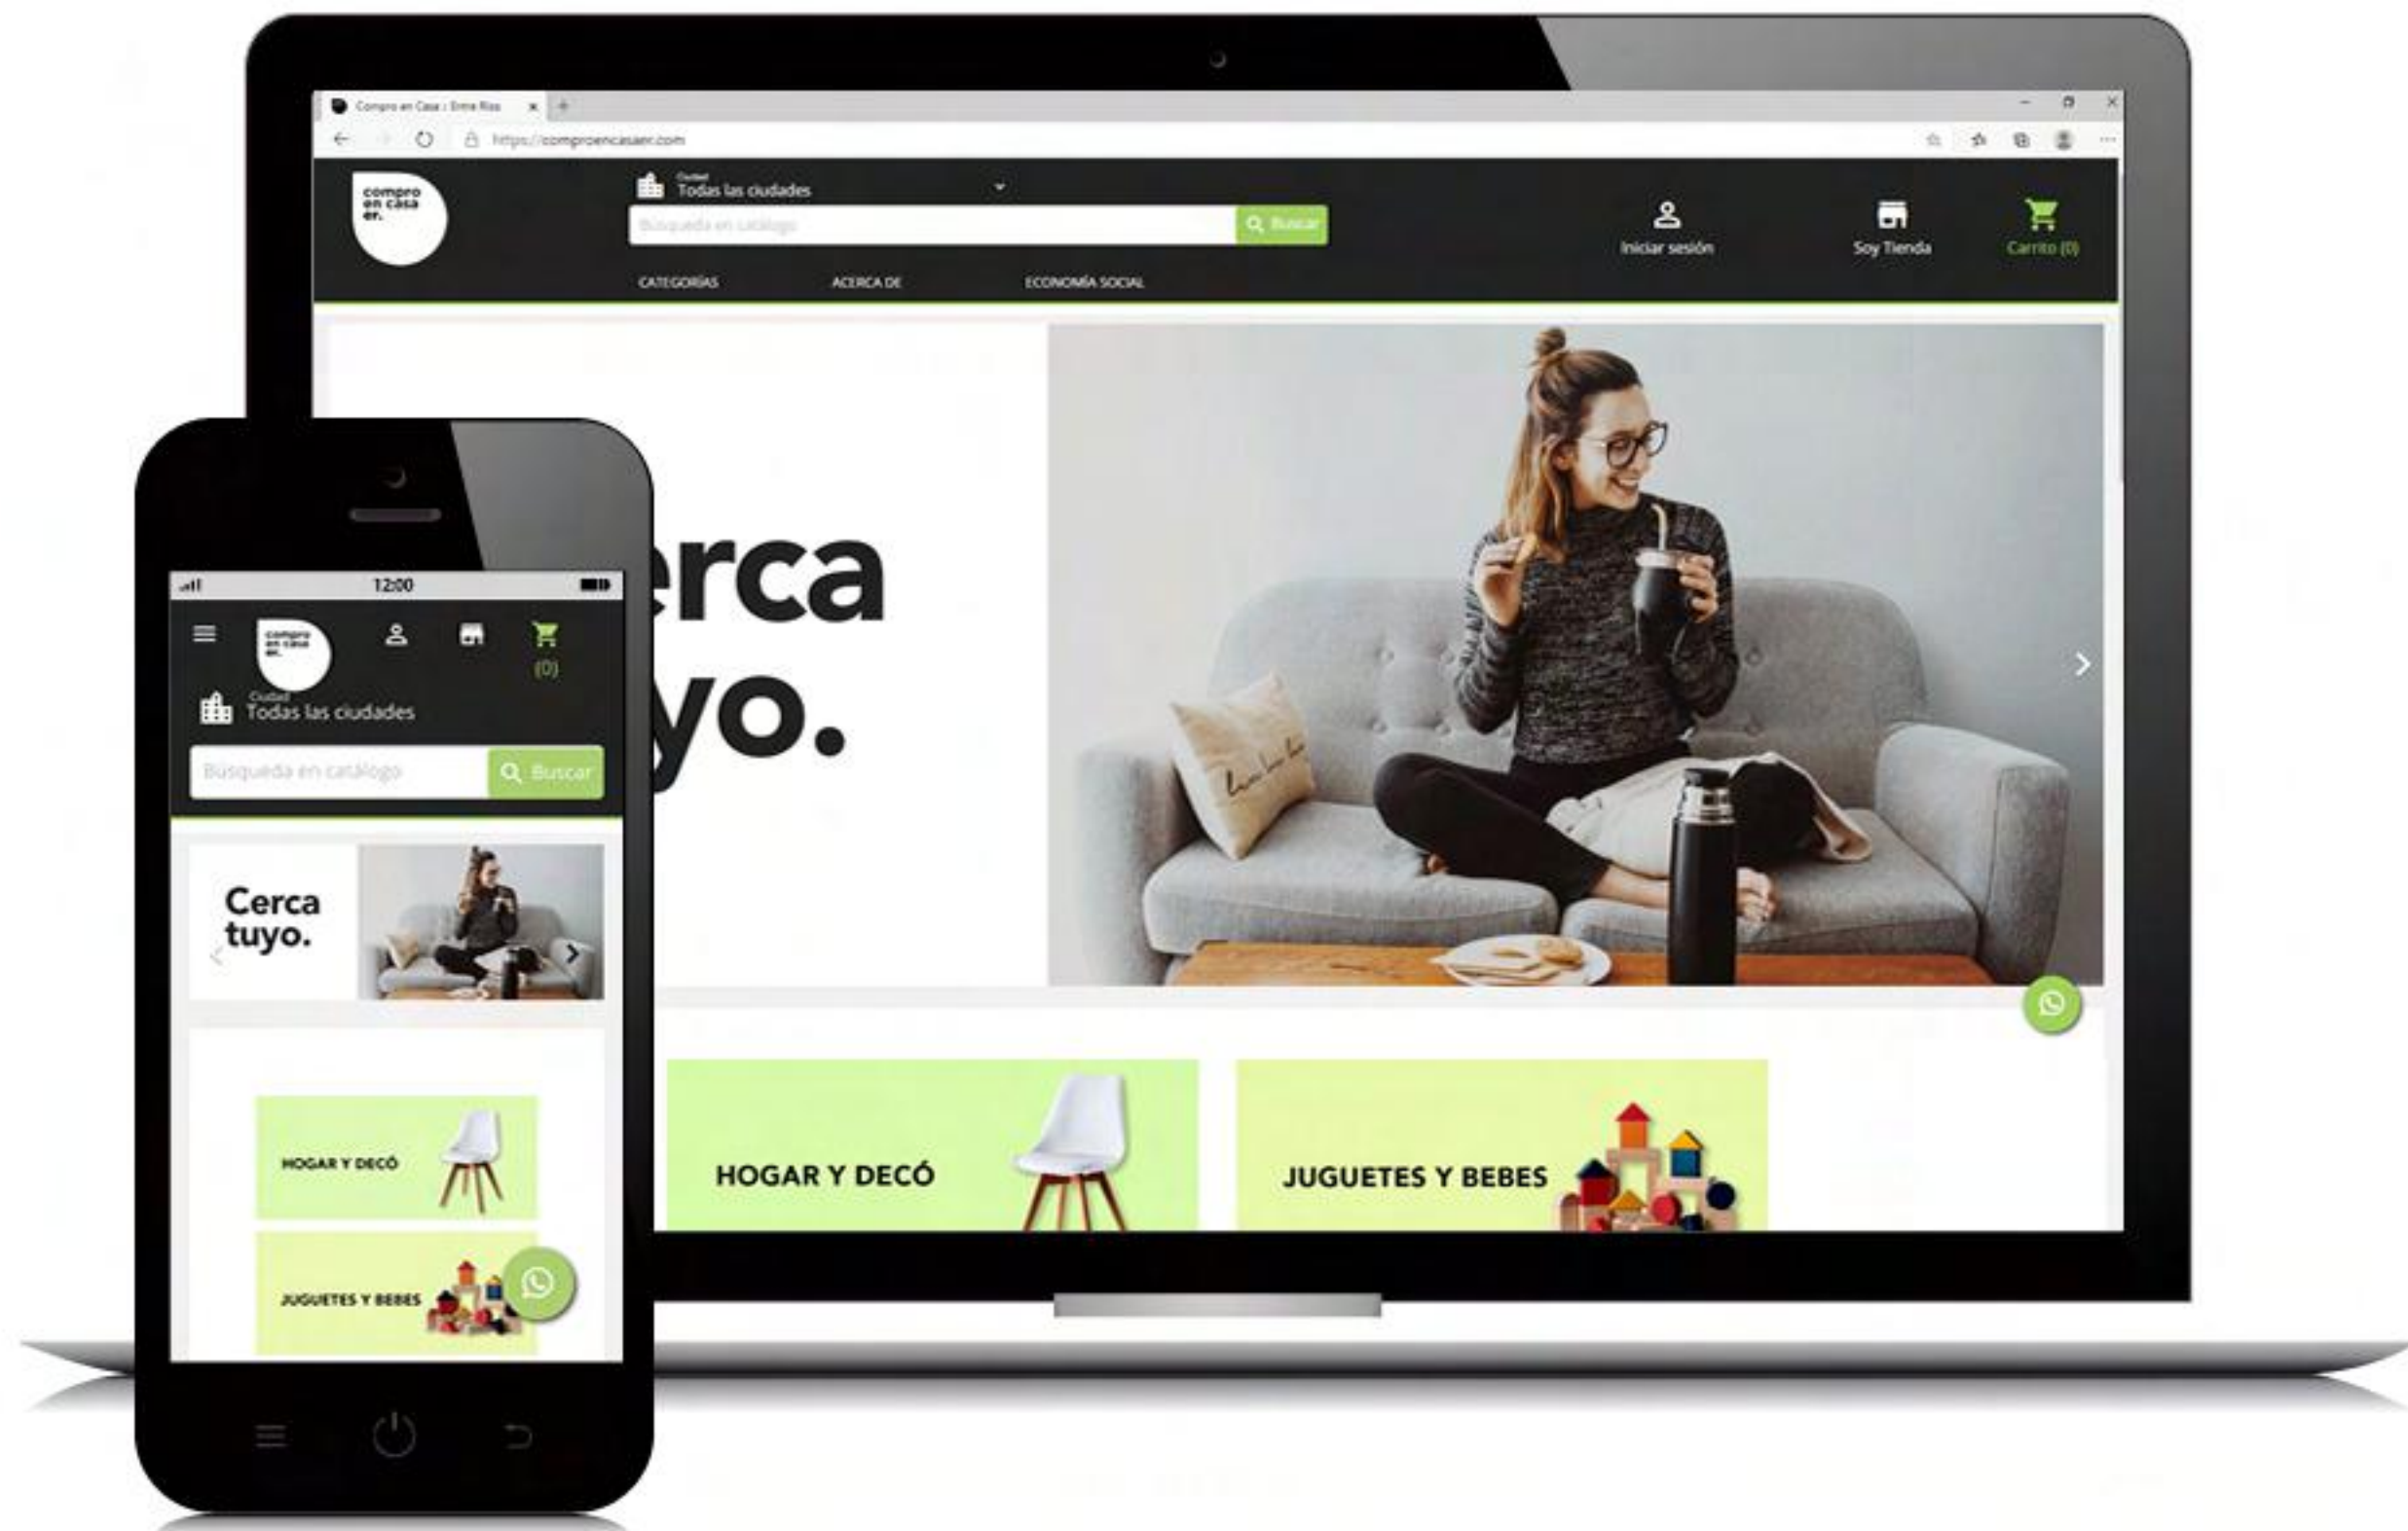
Compro en Casa : Entre Ríos
https://comproencasaer.com

compro en casa er.

Ciudad
Todas las ciudades

Búsqueda en catálogo
Buscar

Iniciar sesión
Soy Tienda
Carrito (0)

CATEGORÍAS
ACERCA DE
ECONOMÍA SOCIAL

erca
yo.

HOGAR Y DECÓ
JUGUETES Y BEBES

12:00

compro en casa er.

(0)

Ciudad
Todas las ciudades

Búsqueda en catálogo
Buscar

Cerca tuyo.

HOGAR Y DECÓ
JUGUETES Y BEBES